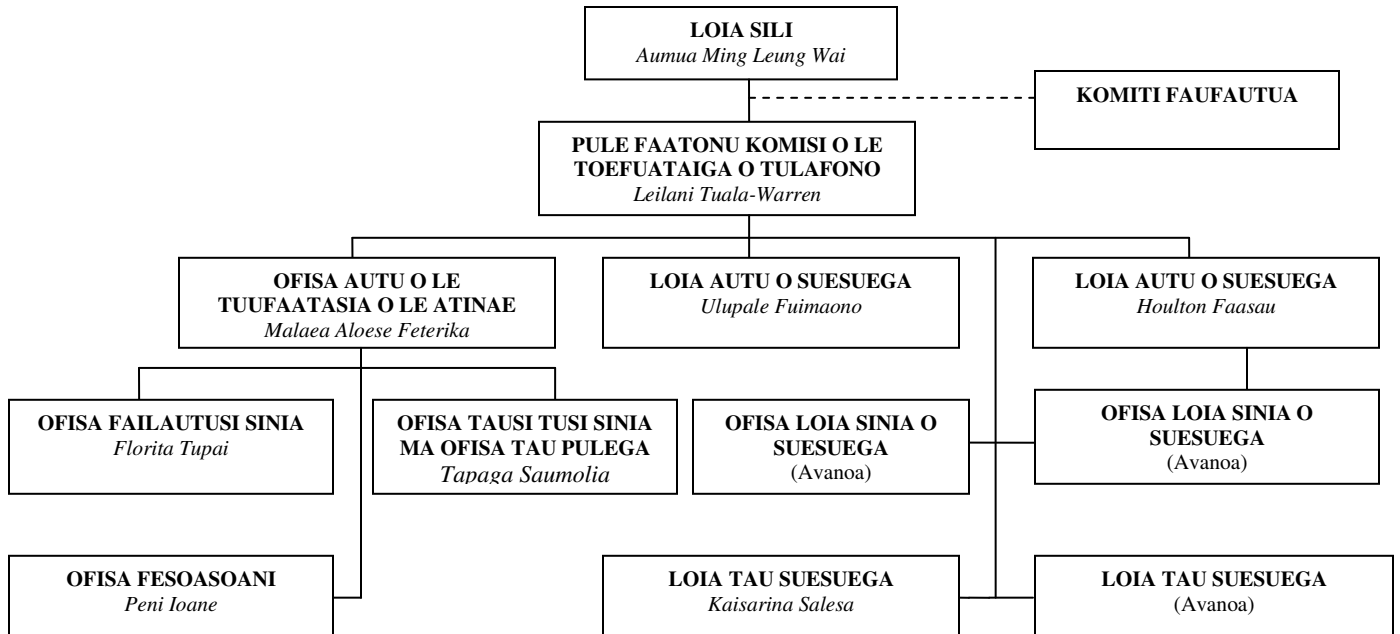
LOIA SILI
Aumua Ming Leung Wai

KOMITI FAUFAUTUA

PULE FAATONU KOMISI O LE TOEFUATAIGA O TULAFONO
Leilani Tuala-Warren

OFISA AUTU O LE TUUFAATASIA O LE ATINAE
Malaea Aloese Feterika

LOIA AUTU O SUESUEGA
Ulupale Fuimaono

LOIA AUTU O SUESUEGA
Houlton Faasau

OFISA FAILAUTUSI SINIA
Florita Tupai

OFISA TAUSI TUSI SINIA MA OFISA TAU PULEGA
Tapaga Saumolia

OFISA LOIA SINIA O SUESUEGA
(Avanoa)

OFISA LOIA SINIA O SUESUEGA
(Avanoa)

OFISA FESOASOANI
Peni Ioane

LOIA TAU SUESUEGA
Kaisarina Salesa

LOIA TAU SUESUEGA
(Avanoa)